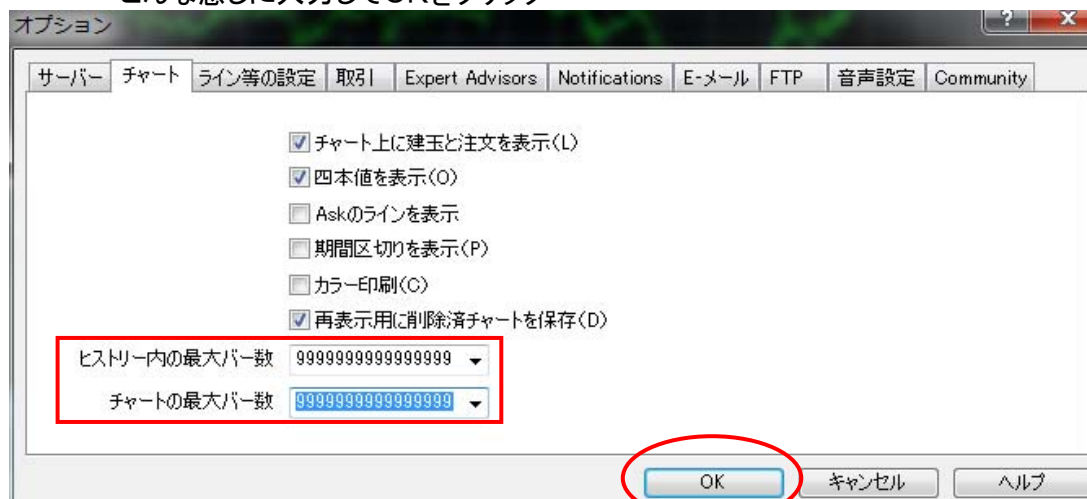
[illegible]

オプション

? X

サーバー | チャート | ライン等の設定 | 取引 | Expert Advisors | Notifications | E-メール | FTP | 音声設定 | Community

チャート上に建玉と注文を表示(L)

四本値を表示(O)

Askのラインを表示

期間区切りを表示(P)

カラー印刷(C)

再表示用に削除済チャートを保存(D)

ヒストリー内の最大バー数 9999999999999999

チャートの最大バー数 9999999999999999

OK キャンセル ヘルプ